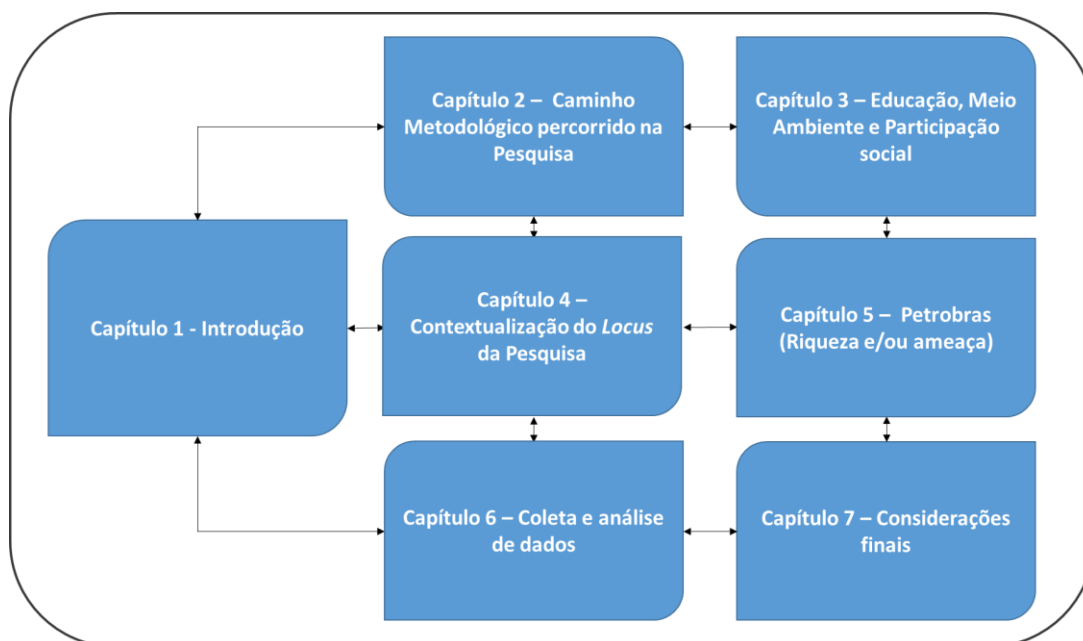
Capítulo 2 – Caminho Metodológico percorrido na Pesquisa

Capítulo 3 – Educação, Meio Ambiente e Participação social

Capítulo 1 - Introdução

Capítulo 4 – Contextualização do *Locus* da Pesquisa

Capítulo 5 – Petrobras (Riqueza e/ou ameaça)

Capítulo 6 – Coleta e análise de dados

Capítulo 7 – Considerações finais